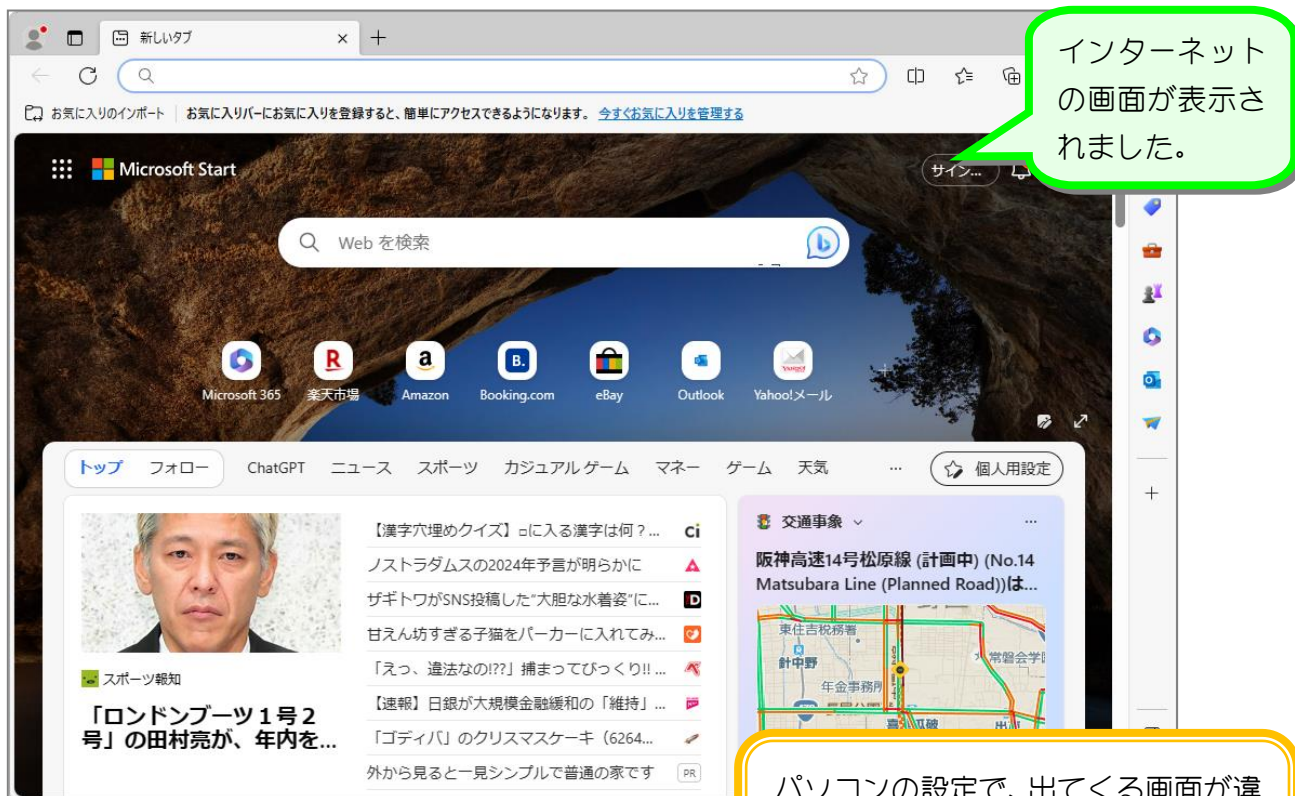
新しいタブ

お気に入りのインポート　お気に入りバーにお気に入りを登録すると、簡単にアクセスできるようになります。今すぐお気に入りを管理する

インターネットの画面が表示されました。

Microsoft Start

サイン...

Web を検索

Microsoft 365
楽天市場
Amazon
Booking.com
eBay
Outlook
Yahoo!メール

トップ　フォロー　ChatGPT　ニュース　スポーツ　カジュアル ゲーム　マネー　ゲーム　天気　...　個人用設定

スポーツ報知

「ロンドンブーツ１号２号」の田村亮が、年内を...

【漢字穴埋めクイズ】▢に入る漢字は何？...
ノストラダムスの2024年予言が明らかに
ザギトワがSNS投稿した"大胆な水着姿"に...
甘えん坊すぎる子猫をパーカーに入れてみ...
「えっ、違法なの!??」捕まってびっくり!! ...
【速報】日銀が大規模金融緩和の「維持」...
「ゴディバ」のクリスマスケーキ（6264...
外から見ると一見シンプルで普通の家です　PR

交通事象
...
阪神高速14号松原線 (計画中) (No.14 Matsubara Line (Planned Road))は...

東住吉税務署
針中野
年金事務所
常磐会学
喜連瓜破
出

パソコンの設定で、出てくる画面が違